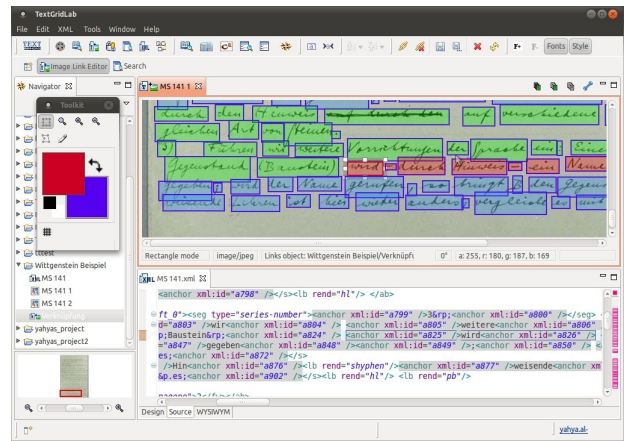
TextGridLab

File Edit XML Tools Window Help

Fonts Style

Image Link Editor Search

Navigator

Toolkit

MS 141 1

ttest

Wittgenstein Beispiel

MS 141

MS 141 1

MS 141 2

Verknüpfung

yahyas_project

yahyas_project2

durch den Hinweis auf durch ein auf verschiedene

gleichen Art von Zeichen

führen wir weitere Vorrichtungen der Sprache ein. Eine

Gegenstand (Baustein) wird durch Hinweis - ein Name

gegeben und der Name gerufen, so bringt B den Gegen

bezeichnet werden ist hier weiter anders vergleichbar

Rectangle mode | image/jpeg | Links object: Wittgenstein Beispiel/Verknüpf | 0° | a: 255, r: 180, g: 187, b: 169

MS 141.xml

<anchor xml:id="a798" /></s><lb rend="hl"/> </ab>

ft 0"><seg type="series-number"><anchor xml:id="a799" />3&rp;<anchor xml:id="a800" /></seg>

d="a803" />wir<anchor xml:id="a804" /> <anchor xml:id="a805" />weitere<anchor xml:id="a806"

p;Baustein&rp;<anchor xml:id="a824" /> <anchor xml:id="a825" />wird<anchor xml:id="a826" />

="a847" />gegeben<anchor xml:id="a848" /><anchor xml:id="a849" />;<anchor xml:id="a850" />

es;<anchor xml:id="a872" /></s>

/>Hin<anchor xml:id="a876" /><lb rend="shyphen"/><anchor xml:id="a877" />weisende<anchor xm

&p.es;<anchor xml:id="a902" /></s><lb rend="hl"/> <lb rend="pb"/>

Design Source WYSIWYM

yahya.al-